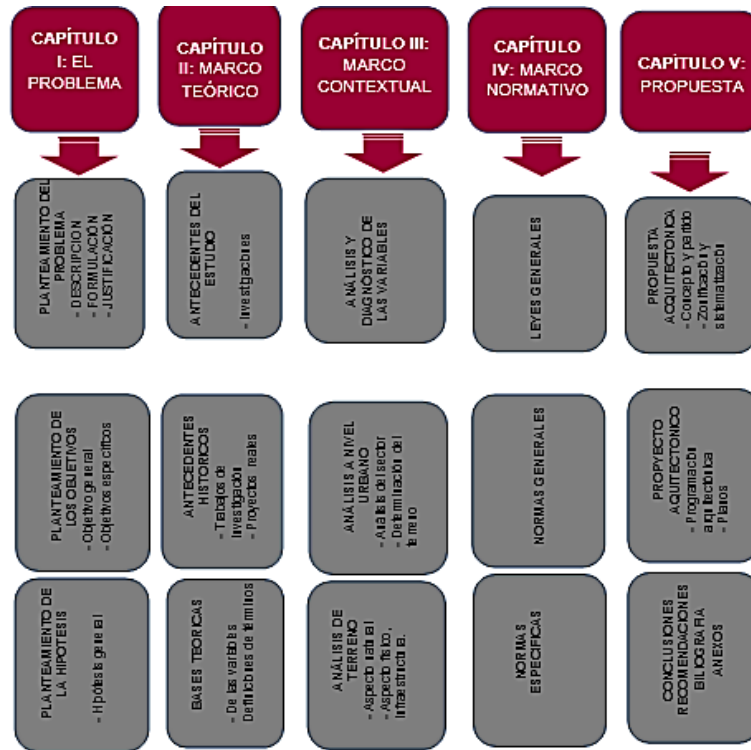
CAPÍTULO I: EL PROBLEMA

CAPÍTULO II: MARCO TEÓRICO

CAPÍTULO III: MARCO CONTEXTUAL

CAPÍTULO IV: MARCO NORMATIVO

CAPÍTULO V: PROPUESTA

PLANTEAMIENTO DEL PROBLEMA
- DESCRIPCIÓN
- FORMULACIÓN
- JUSTIFICACIÓN

ANTECEDENTES DEL ESTUDIO
- Investigaciones

ANÁLISIS Y DIAGNÓSTICO DE LAS VARIABLES

LEYES GENERALES

PROPUESTA ACQUITECTONICA
- Concepto y partido
- Zonificación y sistematización

PLANTEAMIENTO DE LOS OBJETIVOS
- Objetivo general
- Objetivos específicos

ANTECEDENTES HISTORICOS
- Trabajos de investigación
- Proyectos reales

ANÁLISIS A NIVEL URBANO
- Análisis de sector
- Determinación del terreno

NORMAS GENERALES

PROYECTO AQUITECTONICO
- Programación arquitectónica
- Planos

PLANTEAMIENTO DE LA HIPOTESIS
- Hipótesis general

BASES TEORICAS
- De las variables
- Definiciones de términos

ANÁLISIS DE TERRENO
- Aspecto natural
- Aspecto físico, infraestructura.

NORMAS ESPECIFICAS

CONCLUSIONES
RECOMENDACIONES
BILIOGRAFIA
ANEXOS